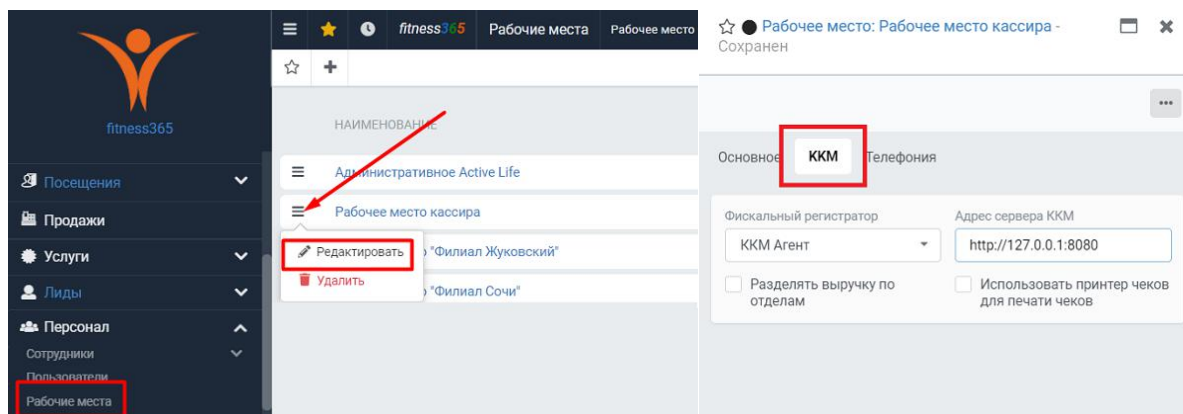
fitness365

Посещения

Продажи

Услуги

Лиды

Персонал

Сотрудники

Пользователи

Рабочие места

fitness365 Рабочие места Рабочее место

НАИМЕНОВАНИЕ

Административное Active Life

Рабочее место кассира

Редактировать

Удалить

"Филиал Жуковский"

"Филиал Сочи"

Рабочее место: Рабочее место кассира - Сохранен

...

Основное ККМ Телефония

Фискальный регистратор

ККМ Агент

Адрес сервера ККМ

http://127.0.0.1:8080

Разделять выручку по отделам

Использовать принтер чеков для печати чеков